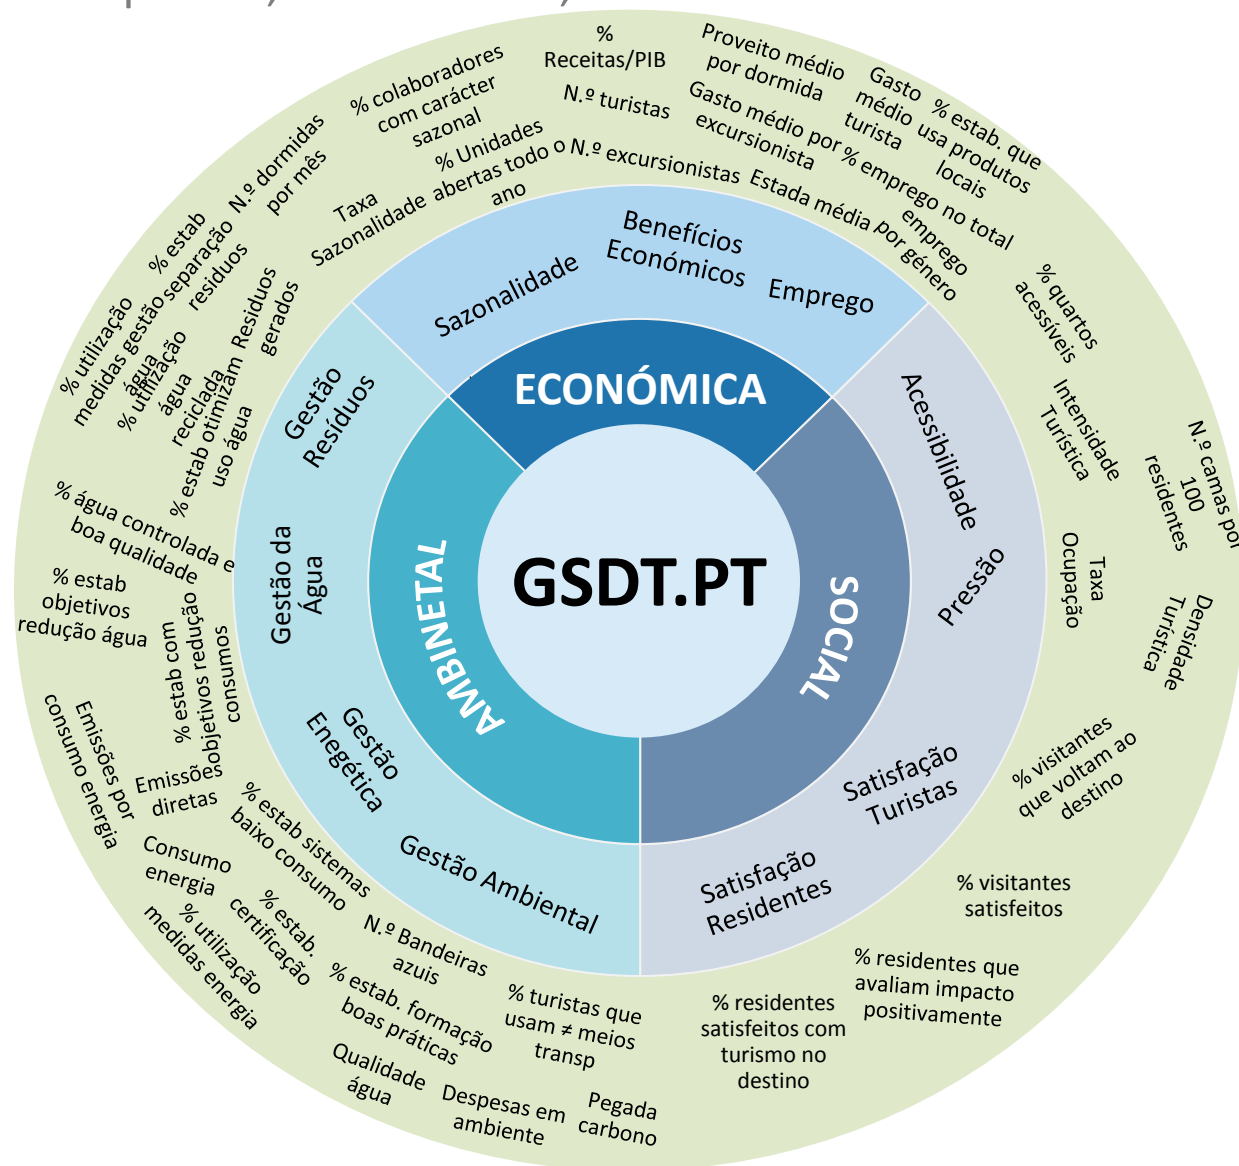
GSDT.PT

ECONÓMICA

AMBINETAL

SOCIAL

Sazonalidade
Benefícios Económicos
Emprego

Acessibilidade
Pressão
Satisfação Turistas
Satisfação Residentes

Gestão Ambiental
Gestão Enegética
Gestão da Água
Gestão Resíduos

Taxa Sazonalidade
% Unidades abertas todo o ano
% colaboradores com carácter sazonal
N.º dormidas por mês
% Receitas/PIB
N.º turistas
N.º excursionistas
Proveito médio por dormida
Gasto médio por excursionista
Gasto médio turista
% estab. que usa produtos locais
Estada média
% emprego no total emprego
por género
% quartos acessíveis
Intensidade Turística
N.º camas por 100 residentes
Taxa Ocupação
Densidade Turística
% visitantes que voltam ao destino
% visitantes satisfeitos
% residentes que avaliam impacto positivamente
% residentes satisfeitos com turismo no destino
Pegada carbono
Despesas em ambiente
% turistas que usam ≠ meios transp
N.º Bandeiras azuis
% estab. formação boas práticas
Qualidade água
% estab sistemas baixo consumo
% estab. certificação
% utilização medidas energia
Consumo energia
Emissões diretas
Emissões por consumo energia
% estab com objetivos redução consumos
% estab objetivos redução água
% água controlada e boa qualidade
% estab otimizam uso água
% utilização água reciclada
Resíduos gerados
% estab separação resíduos
% utilização medidas gestão água